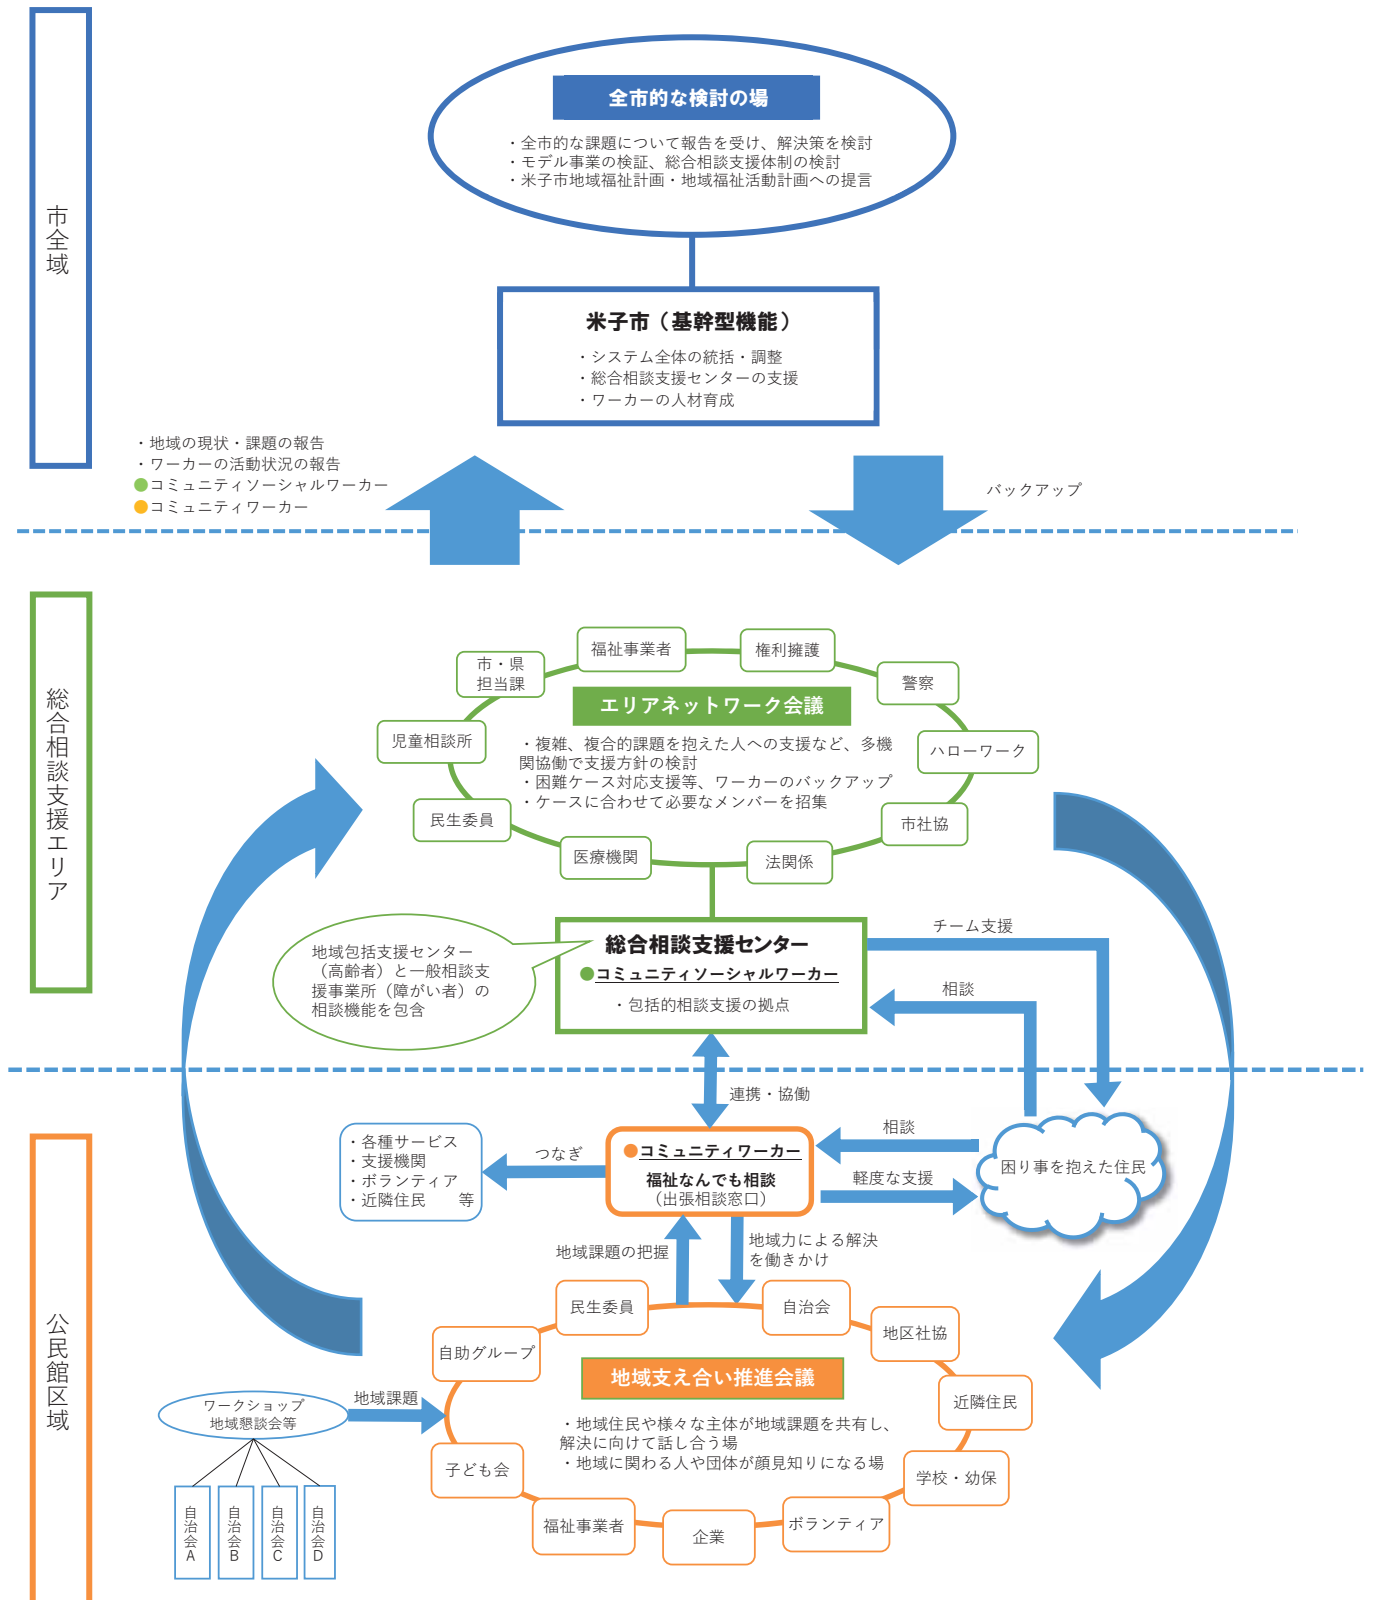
市全域

全市的な検討の場

・全市的な課題について報告を受け、解決策を検討
・モデル事業の検証、総合相談支援体制の検討
・米子市地域福祉計画・地域福祉活動計画への提言

米子市（基幹型機能）

・システム全体の統括・調整
・総合相談支援センターの支援
・ワーカーの人材育成

・地域の現状・課題の報告
・ワーカーの活動状況の報告
●コミュニティソーシャルワーカー
●コミュニティワーカー

バックアップ

総合相談支援エリア

福祉事業者
権利擁護
市・県担当課
警察
エリアネットワーク会議
児童相談所
ハローワーク
・複雑、複合的課題を抱えた人への支援など、多機関協働で支援方針の検討
・困難ケース対応支援等、ワーカーのバックアップ
・ケースに合わせて必要なメンバーを招集
民生委員
市社協
医療機関
法関係

地域包括支援センター（高齢者）と一般相談支援事業所（障がい者）の相談機能を包含

総合相談支援センター
●コミュニティソーシャルワーカー
・包括的相談支援の拠点

チーム支援
相談

連携・協働

公民館区域

・各種サービス
・支援機関
・ボランティア
・近隣住民　　等

つなぎ

●コミュニティワーカー
福祉なんでも相談
（出張相談窓口）

相談
軽度な支援
困り事を抱えた住民

地域課題の把握
地域力による解決を働きかけ

民生委員
自治会
地区社協
自助グループ
地域支え合い推進会議
近隣住民
・地域住民や様々な主体が地域課題を共有し、解決に向けて話し合う場
・地域に関わる人や団体が顔見知りになる場
子ども会
学校・幼保
福祉事業者
企業
ボランティア

ワークショップ
地域懇談会等
地域課題

自治会A
自治会B
自治会C
自治会D